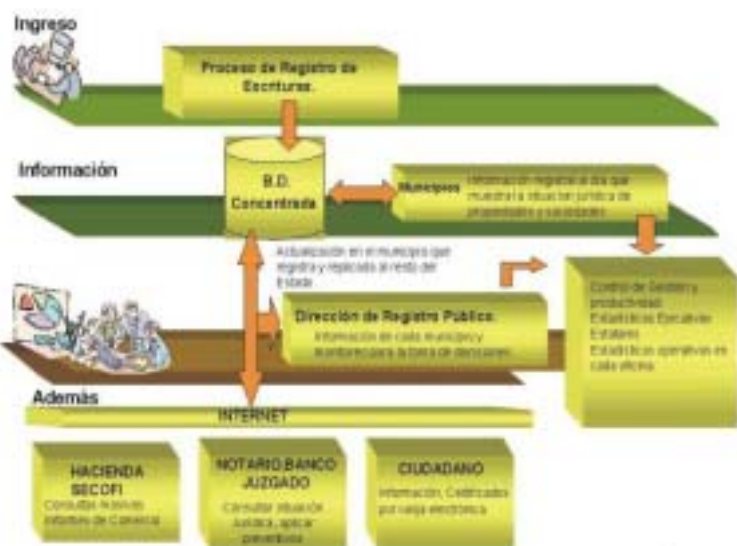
Ingreso

Proceso de Registro de Escrituras.

Información

B.D. Concentrada

Municipios

Información registral al día que muestra situación jurídica de propietarios y sociedades

Actualización en el municipio que registra y replicado al resto del Estado

Dirección de Registro Publico.

Información de cada municipio y monitoreo para la toma de decisiones

Control de Gestión y productividad
Estadísticas Ejecutivas Estatales
Estadísticas operativas en cada oficina

Además

INTERNET

HACIENDA SECOFI
Consultar Actos de Comercio

NOTARIO BANCO JUZGADO
Consultar situación Jurídica, aplicar preventivos

CIUDADANO
Información, Certificados por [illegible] electrónica